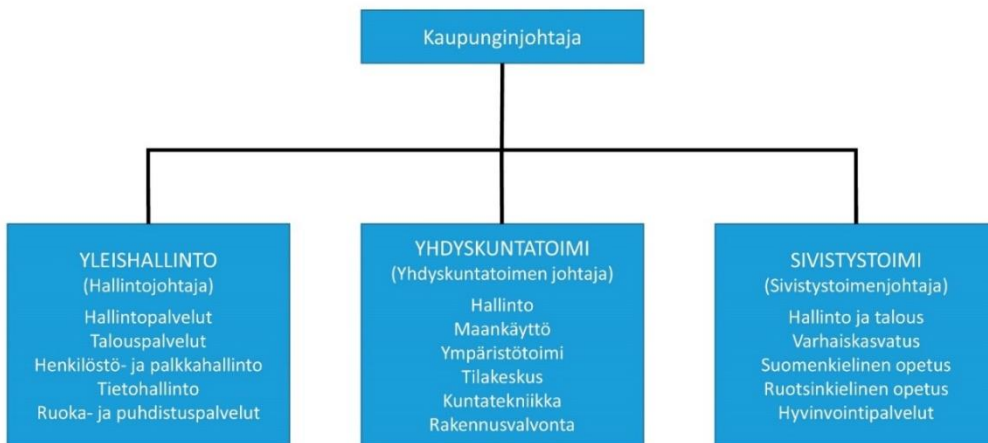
Kaupunginjohtaja

YLEISHALLINTO
(Hallintojohtaja)
Hallintopalvelut
Talouspalvelut
Henkilöstö- ja palkkahallinto
Tietohallinto
Ruoka- ja puhdistuspalvelut

YHDYSKUNTATOIMI
(Yhdyskuntatoimen johtaja)
Hallinto
Maankäyttö
Ympäristötoimi
Tilakeskus
Kuntatekniikka
Rakennusvalvonta

SIVISTYSTOIMI
(Sivistystoimenjohtaja)
Hallinto ja talous
Varhaiskasvatus
Suomenkielinen opetus
Ruotsinkielinen opetus
Hyvinvointipalvelut